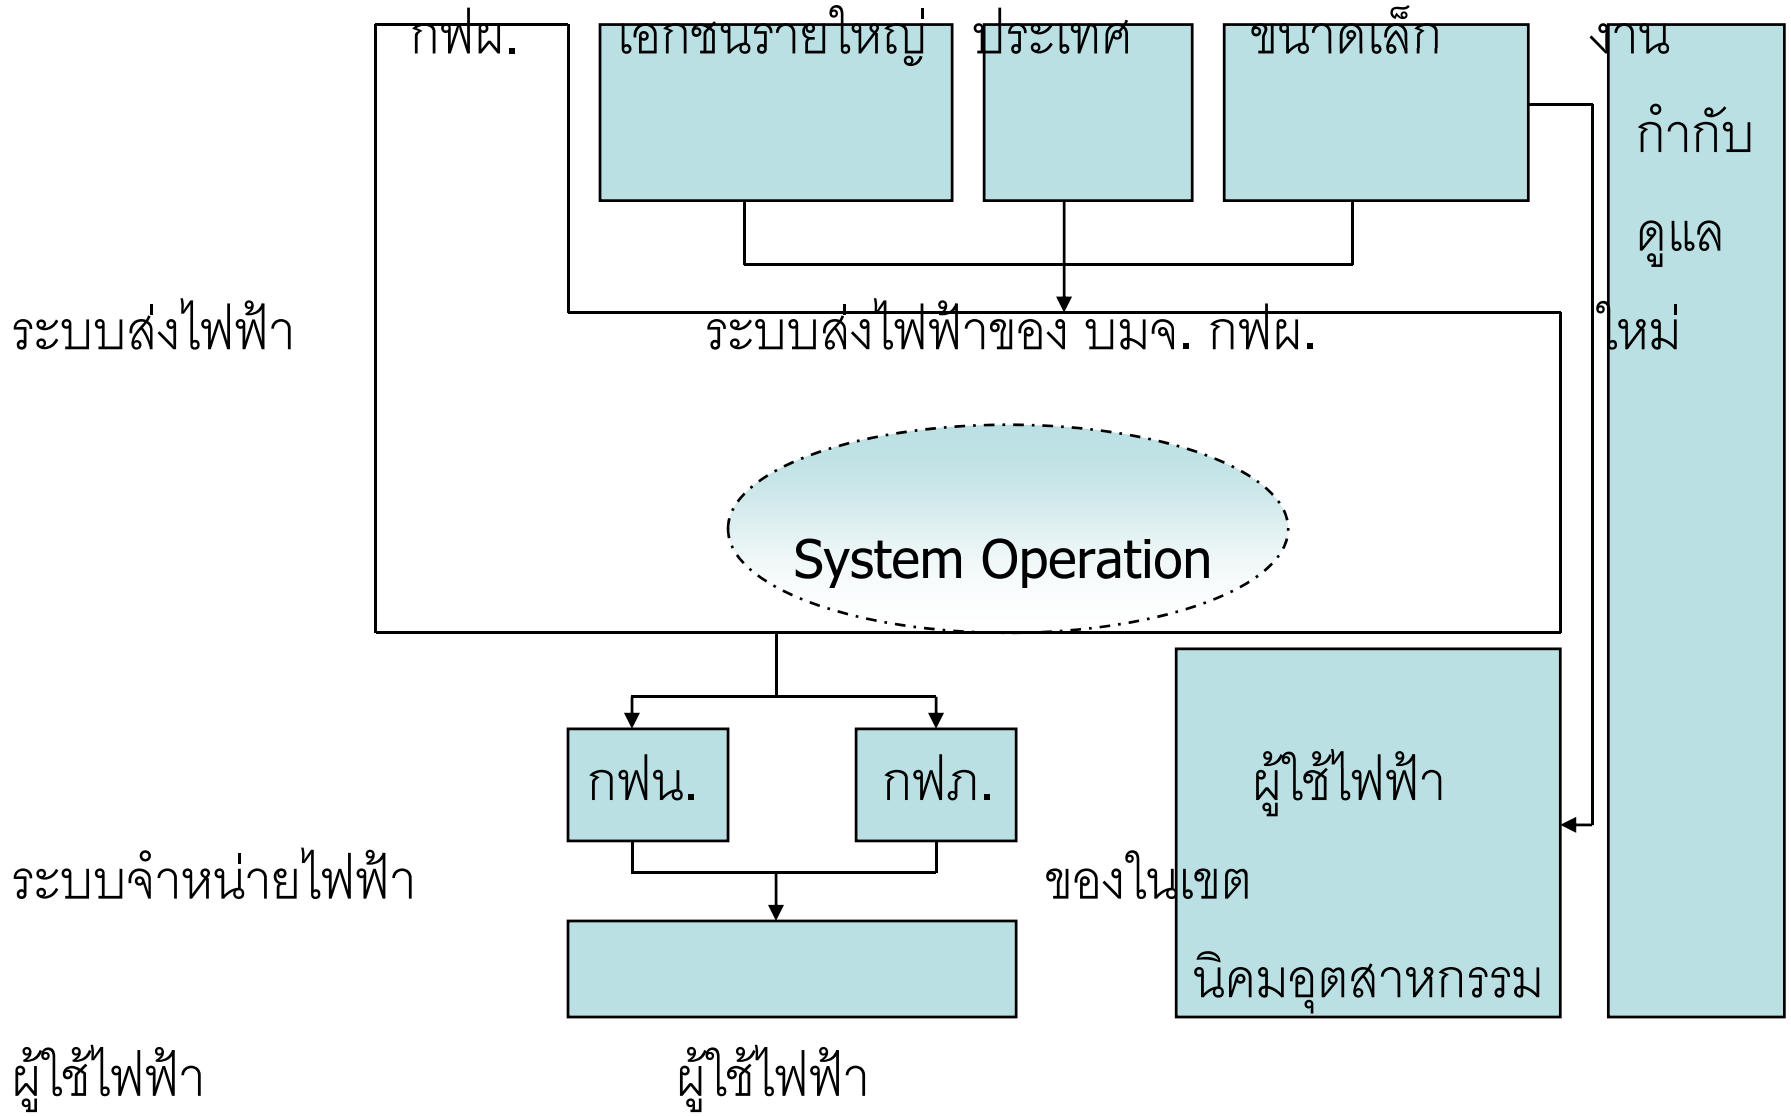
กฟผ.

เอกชนรายใหญ่

ประเทศ

ขนาดเล็ก

งาน

กำกับ

ดูแล

ใหม่

ระบบส่งไฟฟ้า

ระบบส่งไฟฟ้าของ บมจ. กฟผ.

System Operation

กฟน.

กฟภ.

ผู้ใช้ไฟฟ้า

ระบบจำหน่ายไฟฟ้า

ของในเขต

นิคมอุตสาหกรรม

ผู้ใช้ไฟฟ้า

ผู้ใช้ไฟฟ้า